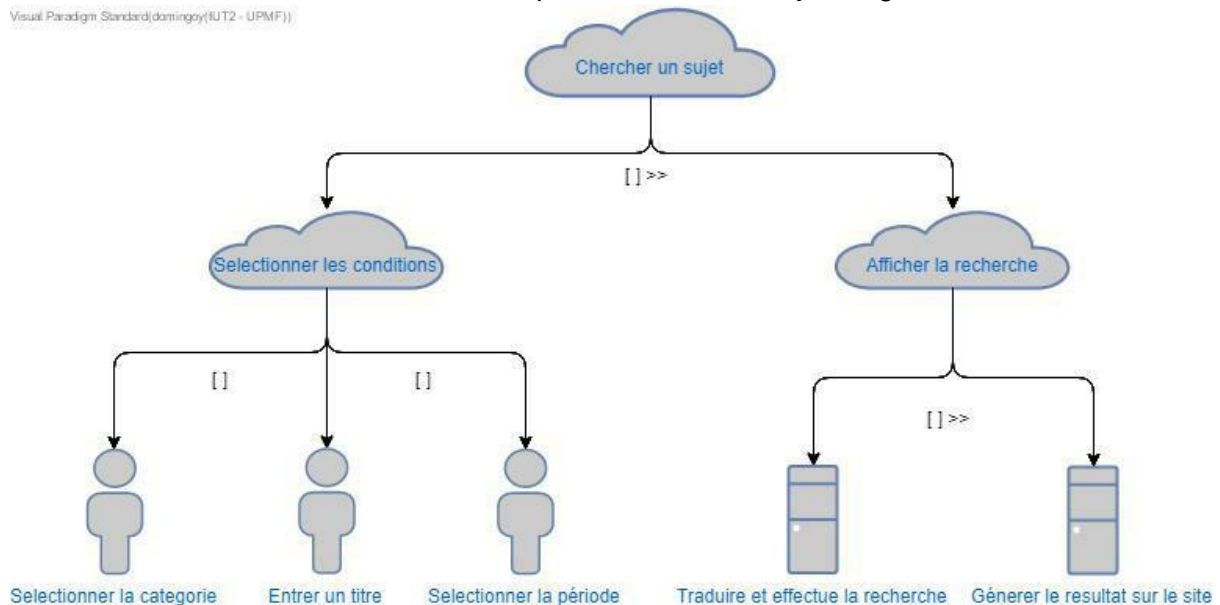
Visual Paradigm Standard(domingoy(IUT2 - UPMF))

Chercher un sujet

[ ] >>

Selectionner les conditions

Afficher la recherche

[ ]

[ ]

[ ] >>

Selectionner la categorie

Entrer un titre

Selectionner la période

Traduire et effectue la recherche

Génerer le resultat sur le site